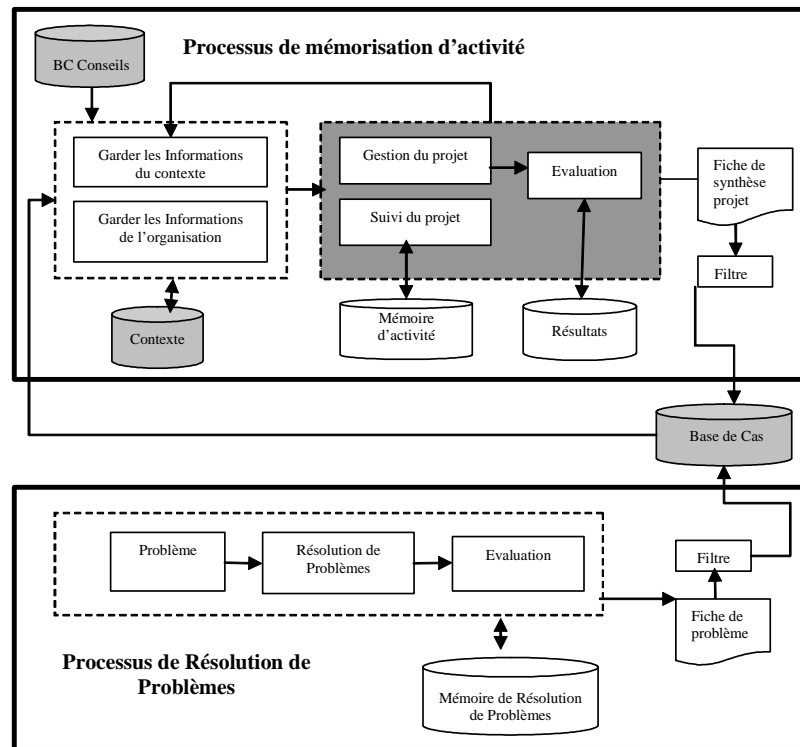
Processus de mémorisation d'activité

BC Conseils

Garder les Informations du contexte

Garder les Informations de l'organisation

Contexte

Gestion du projet

Suivi du projet

Evaluation

Fiche de synthèse projet

Filtre

Mémoire d'activité

Résultats

Base de Cas

Problème

Résolution de Problèmes

Evaluation

Filtre

Fiche de problème

Processus de Résolution de Problèmes

Mémoire de Résolution de Problèmes